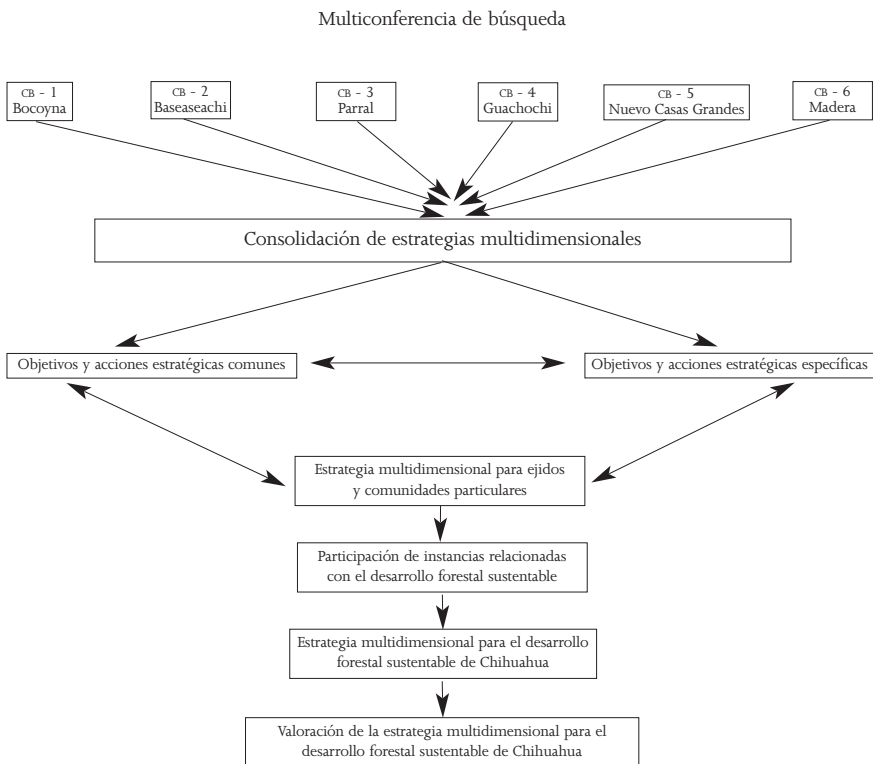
Multiconferencia de búsqueda

CB - 1
Bocoyna

CB - 2
Baseaseachi

CB - 3
Parral

CB - 4
Guachochi

CB - 5
Nuevo Casas Grandes

CB - 6
Madera

Consolidación de estrategias multidimensionales

Objetivos y acciones estratégicas comunes

Objetivos y acciones estratégicas específicas

Estrategia multidimensional para ejidos y comunidades particulares

Participación de instancias relacionadas con el desarrollo forestal sustentable

Estrategia multidimensional para el desarrollo forestal sustentable de Chihuahua

Valoración de la estrategia multidimensional para el desarrollo forestal sustentable de Chihuahua